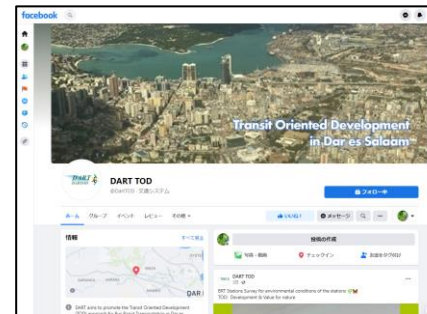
facebook

Transit Oriented Development in Dar es Salaam

DART TOD
@DARTOD · 交通システム

フォロー中

ホーム グループ イベント レビュー その他

いいね! メッセージ

情報
すべて見る

投稿の作成
写真・動画 チェックイン 友達をタグ付け

DART TOD

BRT Stations Survey for environmental conditions of the stations
TOD: Development & Value for nature

DART aims to promote the Transit Oriented Development